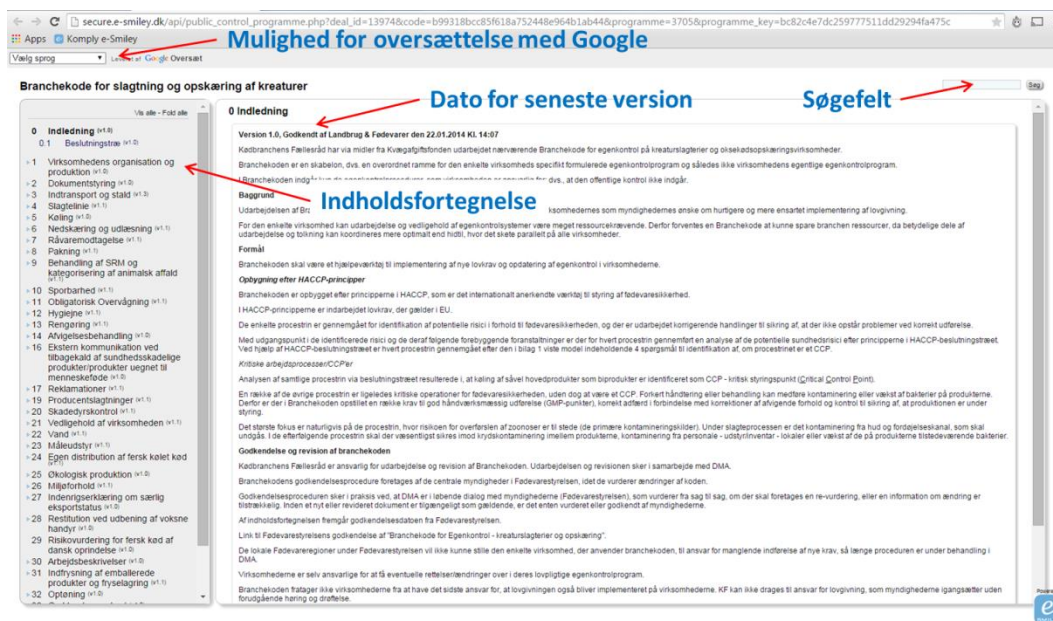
secure.e-smiley.dk/api/public_control_programme.php?deal_id=13974&code=b99318bcc85f618a752448e964b1ab44&programme=3705&programme_key=bc82c4e7dc259777511dd29294fa475c

Apps Komply e-Smiley

Mulighed for oversættelse med Google

Vælg sprog ▼ Leveret af Google Oversæt

Branchekode for slagtning og opskæring af kreaturer

Søg

Dato for seneste version

Søgefelt

Vis alle - Fold alle

0 Indledning (v1.0)
0.1 Beslutningstræ (v1.0)
1 Virksomhedens organisation og produktion (v1.0)
2 Dokumentstyring (v1.0)
3 Indtransport og stald (v1.3)
4 Slagtelinie (v1.1)
5 Køling (v1.0)
6 Nedskæring og udlæsning (v1.1)
7 Råvaremodtagelse (v1.1)
8 Pakning (v1.1)
9 Behandling af SRM og kategorisering af animalsk affald (v1.1)
10 Sporbarhed (v1.1)
11 Obligatorisk Overvågning (v1.1)
12 Hygiejne (v1.1)
13 Rengøring (v1.1)
14 Afvigelsesbehandling (v1.0)
16 Ekstern kommunikation ved tilbagekald af sundhedsskadelige produkter/produkter uegnet til menneskeføde (v1.0)
17 Reklamationer (v1.1)
19 Producentslagtninger (v1.1)
20 Skadedyrskontrol (v1.1)
21 Vedligehold af virksomheden (v1.1)
22 Vand (v1.1)
23 Måleudstyr (v1.1)
24 Egen distribution af fersk kølet kød (v1.0)
25 Økologisk produktion (v1.0)
26 Miljøforhold (v1.0)
27 Indenrigserklæring om særlig eksportstatus (v1.0)
28 Restitution ved udbening af voksne handyr (v1.0)
29 Risikovurdering for fersk kød af dansk oprindelse (v1.0)
30 Arbejdsbeskrivelser (v1.0)
31 Indfrysning af emballerede produkter og fryselagring (v1.1)
32 Optøning (v1.0)

Indholdsfortegnelse

0 Indledning

Version 1.0, Godkendt af Landbrug & Fødevarer den 22.01.2014 Kl. 14:07

Kødbranchens Fællesråd har via midler fra Kvægafgiftsfonden udarbejdet nærværende Branchekode for egenkontrol på kreaturslagterier og oksekødsopskæringsvirksomheder.

Branchekoden er en skabelon, dvs. en overordnet ramme for den enkelte virksomheds specifikt formulerede egenkontrolprogram og således ikke virksomhedens egentlige egenkontrolprogram.

I Branchekoden indgår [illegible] dvs., at den offentlige kontrol ikke indgår.

Baggrund

Udarbejdelsen af Bra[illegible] ksomhedernes som myndighedernes ønske om hurtigere og mere ensartet implementering af lovgivning.

For den enkelte virksomhed kan udarbejdelse og vedligehold af egenkontrolsystemer være meget ressourcekrævende. Derfor forventes en Branchekode at kunne spare branchen ressourcer, da betydelige dele af udarbejdelse og tolkning kan koordineres mere optimalt end hidtil, hvor det skete parallelt på alle virksomheder.

Formål

Branchekoden skal være et hjælpeværktøj til implementering af nye lovkrav og opdatering af egenkontrol i virksomhederne.

Opbygning efter HACCP-principper

Branchekoden er opbygget efter principperne i HACCP, som er det internationalt anerkendte værktøj til styring af fødevaresikkerhed.

I HACCP-principperne er indarbejdet lovkrav, der gælder i EU.

De enkelte procestrin er gennemgået for identifikation af potentielle risici i forhold til fødevaresikkerheden, og der er udarbejdet korrigerende handlinger til sikring af, at der ikke opstår problemer ved korrekt udførelse.

Med udgangspunkt i de identificerede risici og de deraf følgende forebyggende foranstaltninger er der for hvert procestrin gennemført en analyse af de potentielle sundhedsrisici efter principperne i HACCP-beslutningstræet. Ved hjælp af HACCP-beslutningstræet er hvert procestrin gennemgået efter den i bilag 1 viste model indeholdende 4 spørgsmål til identifikation af, om procestrinet er et CCP.

Kritiske arbejdsprocesser/CCP'er

Analysen af samtlige procestrin via beslutningstræet resulterede i, at køling af såvel hovedprodukter som biprodukter er identificeret som CCP - kritisk styringspunkt (Critical Control Point).

En række af de øvrige procestrin er ligeledes kritiske operationer for fødevaresikkerheden, uden dog at være et CCP. Forkert håndtering eller behandling kan medføre kontaminering eller vækst af bakterier på produkterne. Derfor er der i Branchekoden opstillet en række krav til god håndværksmæssig udførelse (GMP-punkter), korrekt adfærd i forbindelse med korrektioner af afvigende forhold og kontrol til sikring af, at produktionen er under styring.

Det største fokus er naturligvis på de procestrin, hvor risikoen for overførslen af zoonoser er til stede (de primære kontamineringskilder). Under slagteprocessen er det kontaminering fra hud og fordøjelseskanal, som skal undgås. I de efterfølgende procestrin skal der væsentligst sikres imod krydskontaminering imellem produkterne, kontaminering fra personale - udstyr/inventar - lokaler eller vækst af de på produkterne tilstedeværende bakterier.

Godkendelse og revision af branchekoden

Kødbranchens Fællesråd er ansvarlig for udarbejdelse og revision af Branchekoden. Udarbejdelsen og revisionen sker i samarbejde med DMA.

Branchekodens godkendelsesprocedure foretages af de centrale myndigheder i Fødevarestyrelsen, idet de vurderer ændringer af koden.

Godkendelsesproceduren sker i praksis ved, at DMA er i løbende dialog med myndighederne (Fødevarestyrelsen), som vurderer fra sag til sag, om der skal foretages en re-vurdering, eller en information om ændring er tilstrækkelig. Inden et nyt eller revideret dokument er tilgængeligt som gældende, er det enten vurderet eller godkendt af myndighederne.

Af indholdsfortegnelsen fremgår godkendelsesdatoen fra Fødevarestyrelsen.

Link til Fødevarestyrelsens godkendelse af "Branchekode for Egenkontrol - kreaturslagterier og opskæring".

De lokale Fødevareregioner under Fødevarestyrelsen vil ikke kunne stille den enkelte virksomhed, der anvender branchekoden, til ansvar for manglende indførelse af nye krav, så længe proceduren er under behandling i DMA.

Virksomhederne er selv ansvarlige for at få eventuelle rettelser/ændringer over i deres lovpligtige egenkontrolprogram.

Branchekoden fratager ikke virksomhederne fra at have det sidste ansvar for, at lovgivningen også bliver implementeret på virksomhederne. KF kan ikke drages til ansvar for lovgivning, som myndighederne igangsætter uden forudgående høring og drøftelse.